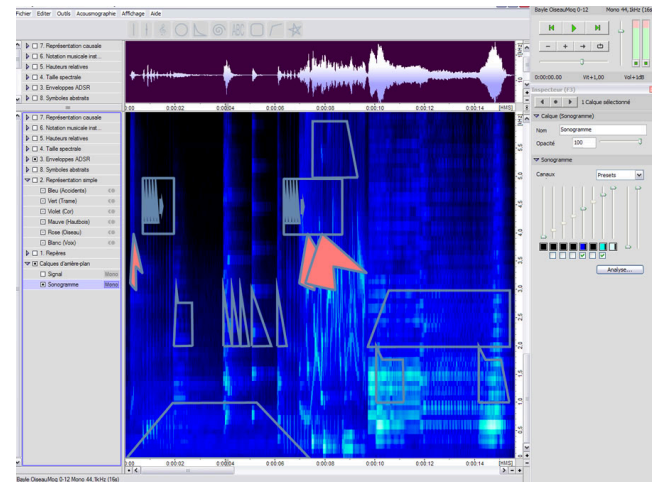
Fichier Editer Outils Acousmographe Affichage Aide

7. Représentation causale
6. Notation musicale inst...
5. Hauteurs relatives
4. Taille spectrale
3. Enveloppes ADSR
8. Symboles abstraits

7. Représentation causale
6. Notation musicale inst...
5. Hauteurs relatives
4. Taille spectrale
3. Enveloppes ADSR
8. Symboles abstraits
2. Représentation simple
Bleu (Accidents)
Vert (Trame)
Violet (Cor)
Mauve (Hautbois)
Rose (Oiseau)
Blanc (Voix)
1. Repères
Calques d'arrière-plan
Signal
Sonogramme

0:00 0:00:02 0:00:04 0:00:06 0:00:08 0:00:10 0:00:12 0:00:14 [HMS]

0:00 0:00:02 0:00:04 0:00:06 0:00:08 0:00:10 0:00:12 0:00:14 [HMS]

Bayle OiseauMoq 0-12 Mono 44,1kHz (16s)

0:00:00.00 Vol+L00 Vol+1dB

Inspecteur (F3)
1 Calque sélectionné
Calque (Sonogramme)
Nom Sonogramme
Opacité 100
Sonogramme
Canaux Presets
Analyse...

Bayle OiseauMoq 0-12 Mono 44,1kHz (16s)